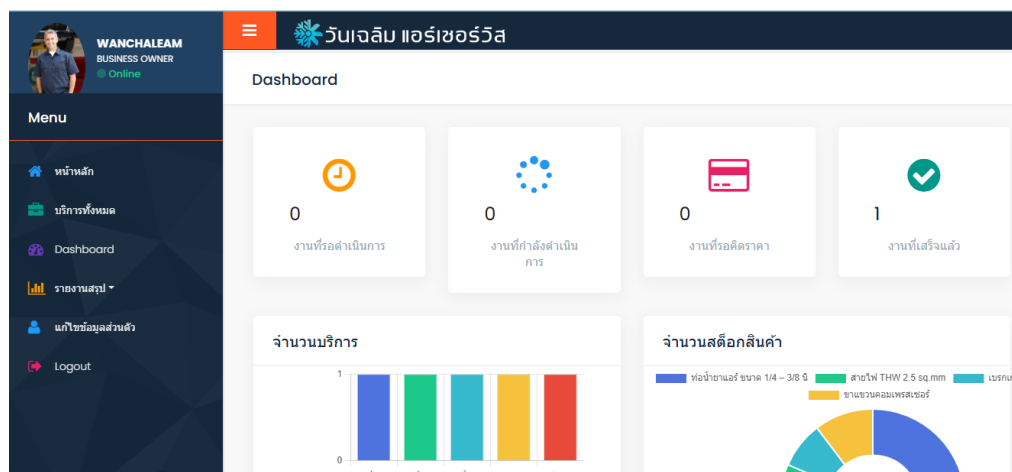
WANCHALEAM
BUSINESS OWNER
Online

Menu

หน้าหลัก
บริการทั้งหมด
Dashboard
รายงานสรุป
แก้ไขข้อมูลส่วนตัว
Logout

วันเฉลิม แอร์เซอร์วิส

Dashboard

0
งานที่รอดำเนินการ

0
งานที่กำลังดำเนินการ

0
งานที่รอคิดราคา

1
งานที่เสร็จแล้ว

จำนวนบริการ

1
0

จำนวนสต็อกสินค้า

ท่อน้ำยาแอร์ ขนาด 1/4 – 3/8 นิ
สายไฟ THW 2.5 sq.mm
เบรก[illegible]
ขาแขวนคอมเพรสเซอร์